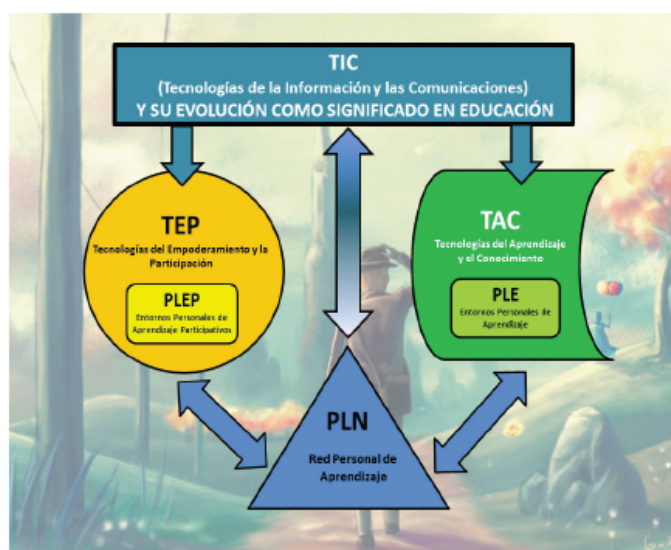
TIC
(Tecnologías de la Información y las Comunicaciones)
Y SU EVOLUCIÓN COMO SIGNIFICADO EN EDUCACIÓN

TEP
Tecnologías del Empoderamiento y la Participación

PLEP
Entornos Personales de Aprendizaje Participativos

TAC
Tecnologías del Aprendizaje y el Conocimiento

PLE
Entornos Personales de Aprendizaje

PLN
Red Personal de Aprendizaje